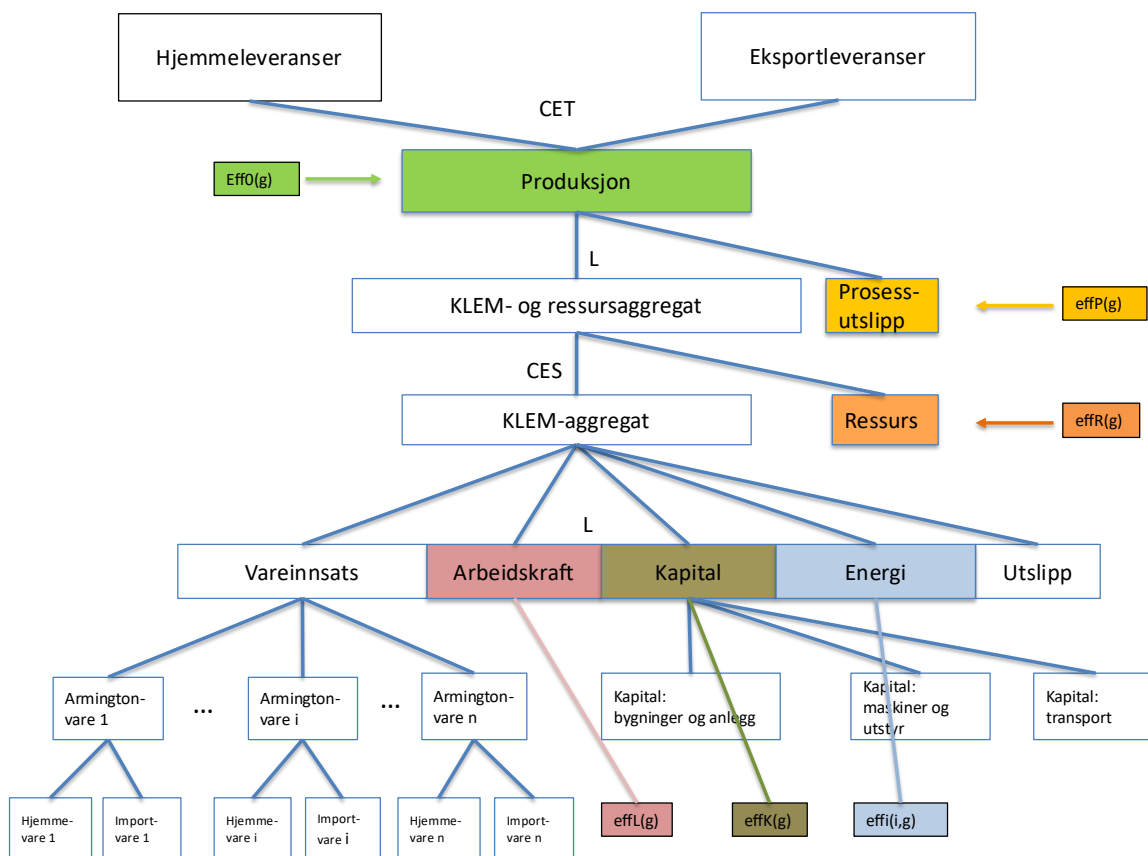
Hjemmeleveranser

Eksportleveranser

CET

Eff0(g)

Produksjon

L

KLEM- og ressursaggregat

Prosess-utslipp

effP(g)

CES

KLEM-aggregat

Ressurs

effR(g)

L

Vareinnsats

Arbeidskraft

Kapital

Energi

Utslipp

Armington-vare 1

...

Armington-vare i

...

Armington-vare n

Kapital: bygninger og anlegg

Kapital: maskiner og utstyr

Kapital: transport

Hjemme-vare 1

Import-vare 1

Hjemme-vare i

Import-vare i

Hjemme-vare n

Import-vare n

effL(g)

effK(g)

effi(i,g)